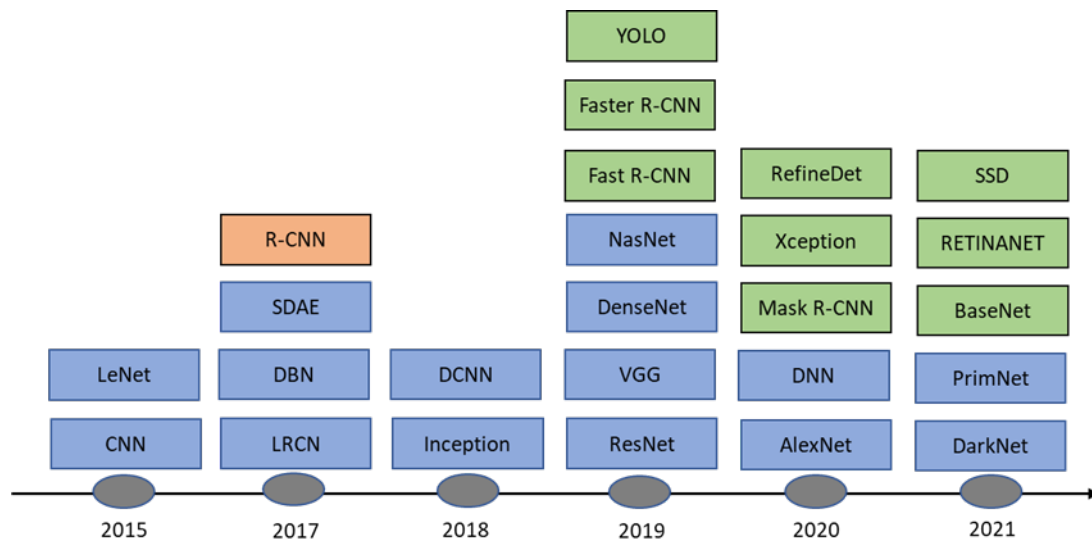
LeNet
CNN
2015

R-CNN
SDAE
DBN
LRCN
2017

DCNN
Inception
2018

YOLO
Faster R-CNN
Fast R-CNN
NasNet
DenseNet
VGG
ResNet
2019

RefineDet
Xception
Mask R-CNN
DNN
AlexNet
2020

SSD
RETINANET
BaseNet
PrimNet
DarkNet
2021